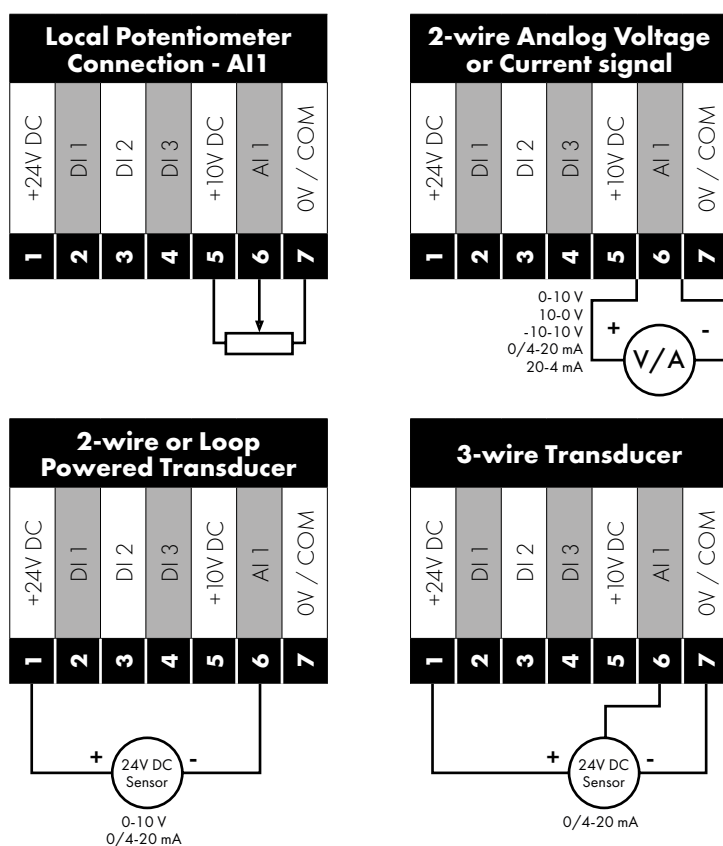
Local Potentiometer Connection - AI1

+24V DC
DI 1
DI 2
DI 3
+10V DC
AI 1
0V / COM

1 2 3 4 5 6 7

2-wire Analog Voltage or Current signal

+24V DC
DI 1
DI 2
DI 3
+10V DC
AI 1
0V / COM

1 2 3 4 5 6 7

0-10 V
10-0 V
-10-10 V
0/4-20 mA
20-4 mA

+
-
V/A

2-wire or Loop Powered Transducer

+24V DC
DI 1
DI 2
DI 3
+10V DC
AI 1
0V / COM

1 2 3 4 5 6 7

+
24V DC Sensor
-

0-10 V
0/4-20 mA

3-wire Transducer

+24V DC
DI 1
DI 2
DI 3
+10V DC
AI 1
0V / COM

1 2 3 4 5 6 7

+
24V DC Sensor
-

0/4-20 mA